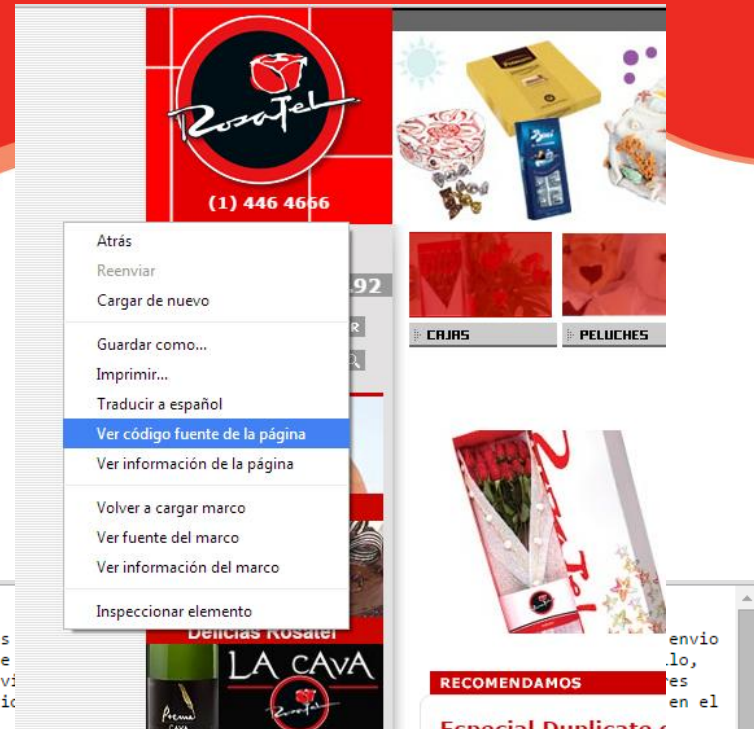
RosaTel

(1) 446 4666

Atrás
Reenviar
Cargar de nuevo

Guardar como...
Imprimir...
Traducir a español
Ver código fuente de la página
Ver información de la página

Volver a cargar marco
Ver fuente del marco
Ver información del marco

Inspeccionar elemento

492

CAJAS

PELUCHES

Delicias Rosatel

LA CAVA

RosaTel

RECOMENDAMOS

Especial Duplicate

envio
lo,
es
en el